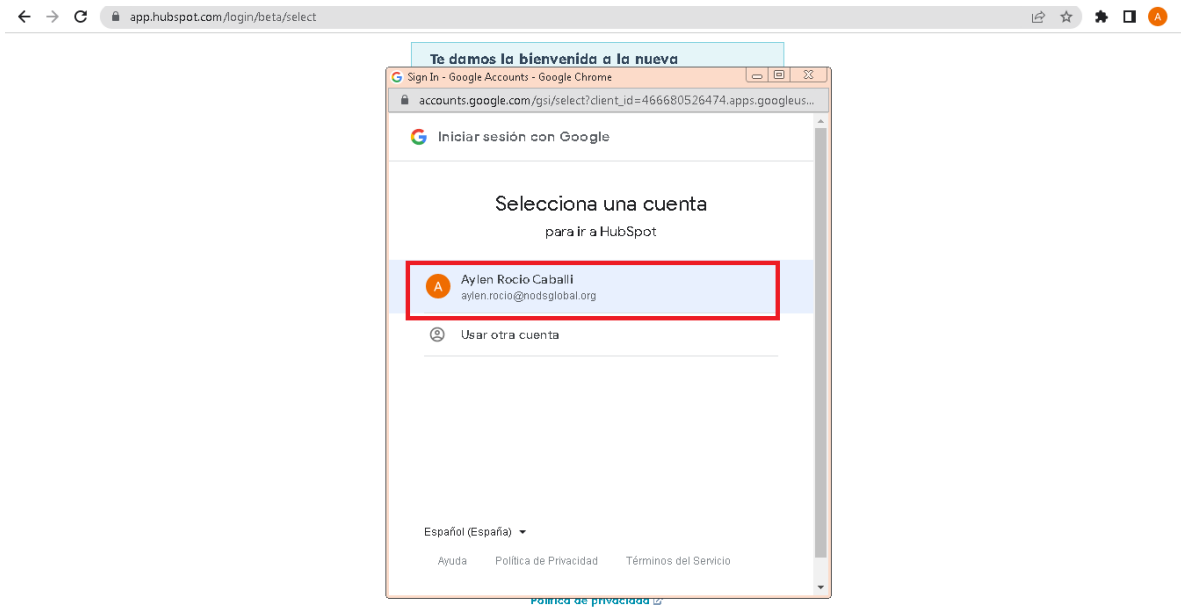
app.hubspot.com/login/beta/select

A

Te damos la bienvenida a la nueva

Sign In - Google Accounts - Google Chrome

accounts.google.com/gsi/select?client_id=466680526474.apps.googleus...

Iniciar sesión con Google

Selecciona una cuenta

para ir a HubSpot

A

Aylen Rocio Caballi

aylen.rocio@nodsglobal.org

Usar otra cuenta

Español (España)

Ayuda

Política de Privacidad

Términos del Servicio

Política de privacidad